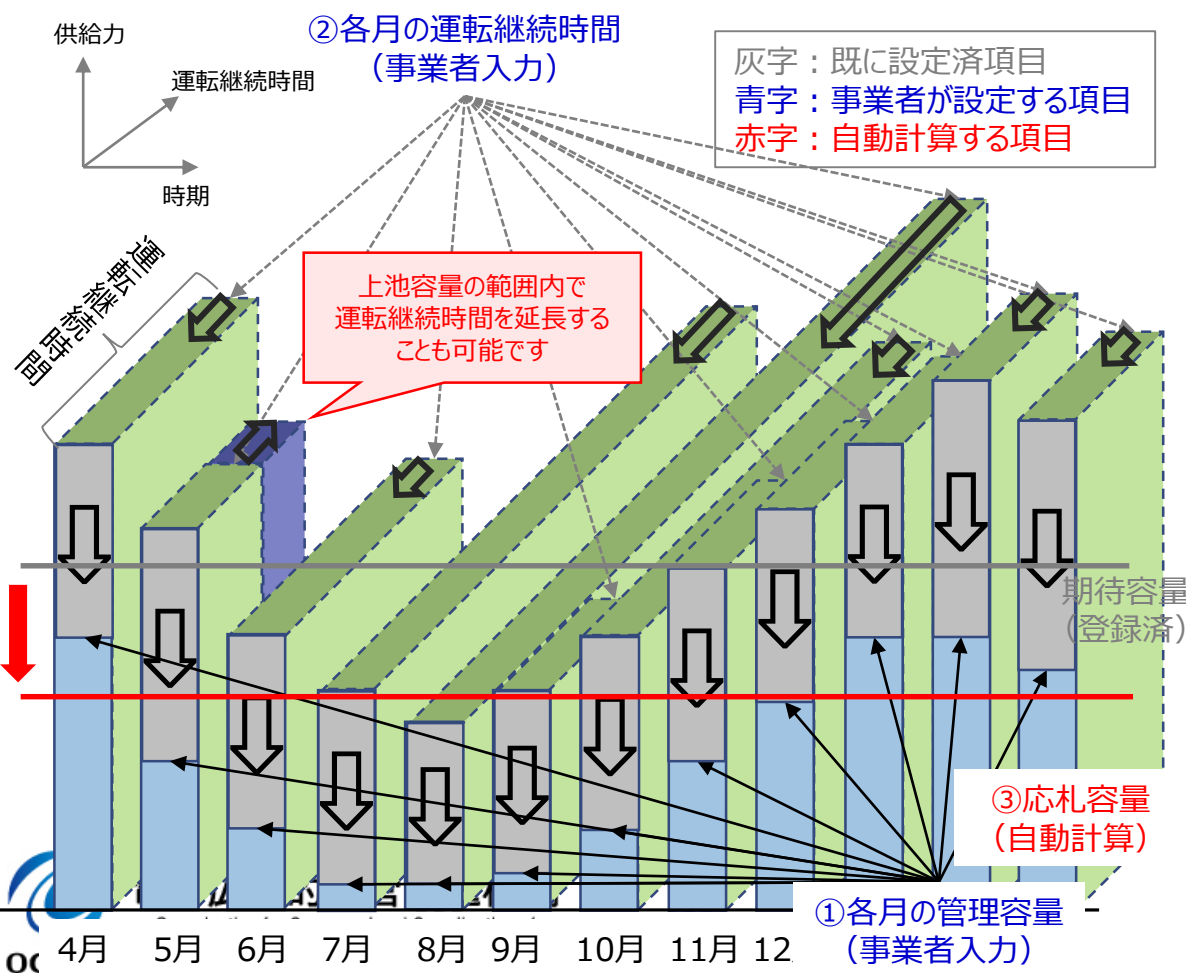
供給力

運転継続時間

時期

②各月の運転継続時間
（事業者入力）

灰字：既に設定済項目
青字：事業者が設定する項目
赤字：自動計算する項目

運転継続時間

上池容量の範囲内で
運転継続時間を延長する
ことも可能です

期待容量
（登録済）

③応札容量
（自動計算）

①各月の管理容量
（事業者入力）

4月 5月 6月 7月 8月 9月 10月 11月 12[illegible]